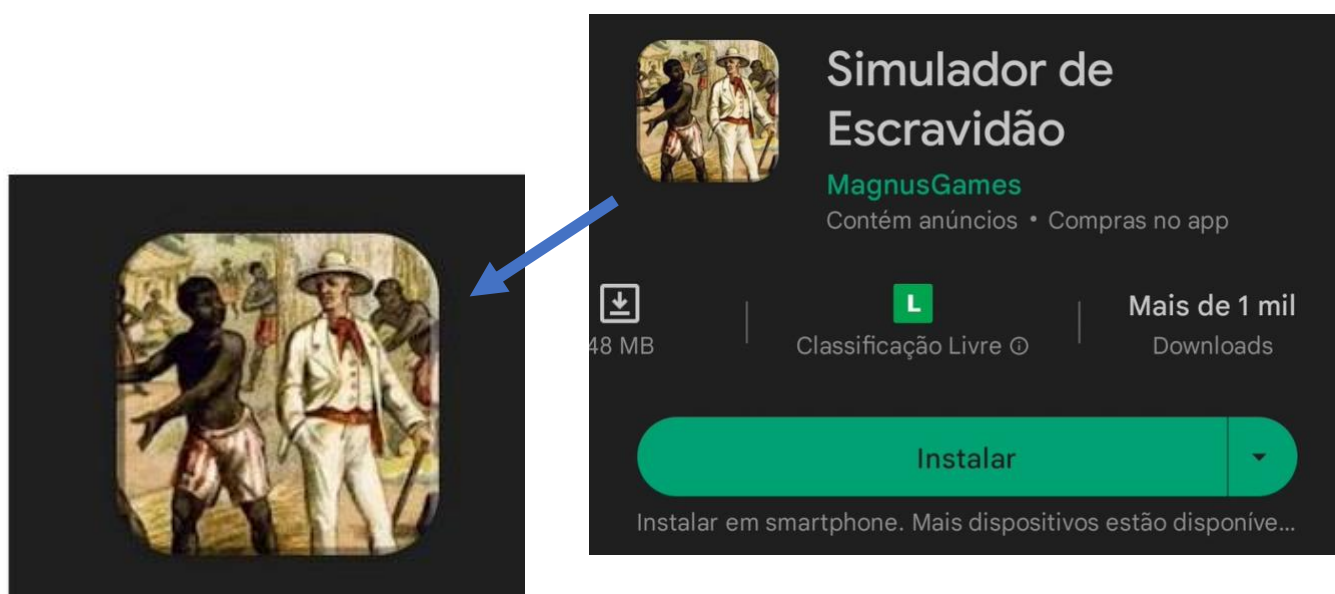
Simulador de Escravidão

MagnusGames

Contém anúncios • Compras no app

48 MB

L

Classificação Livre ⓘ

Mais de 1 mil

Downloads

Instalar

Instalar em smartphone. Mais dispositivos estão disponíve...